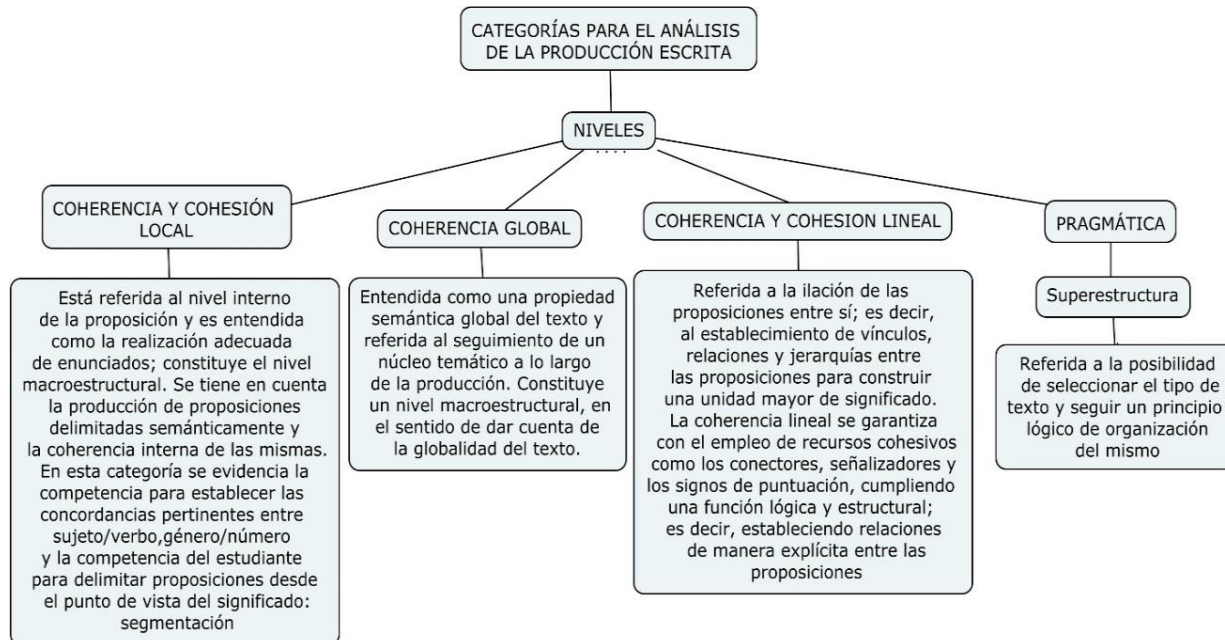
CATEGORÍAS PARA EL ANÁLISIS DE LA PRODUCCIÓN ESCRITA

NIVELES

COHERENCIA Y COHESIÓN LOCAL

Está referida al nivel interno de la proposición y es entendida como la realización adecuada de enunciados; constituye el nivel macroestructural. Se tiene en cuenta la producción de proposiciones delimitadas semánticamente y la coherencia interna de las mismas. En esta categoría se evidencia la competencia para establecer las concordancias pertinentes entre sujeto/verbo,género/número y la competencia del estudiante para delimitar proposiciones desde el punto de vista del significado: segmentación

COHERENCIA GLOBAL

Entendida como una propiedad semántica global del texto y referida al seguimiento de un núcleo temático a lo largo de la producción. Constituye un nivel macroestructural, en el sentido de dar cuenta de la globalidad del texto.

COHERENCIA Y COHESION LINEAL

Referida a la ilación de las proposiciones entre sí; es decir, al establecimiento de vínculos, relaciones y jerarquías entre las proposiciones para construir una unidad mayor de significado. La coherencia lineal se garantiza con el empleo de recursos cohesivos como los conectores, señalizadores y los signos de puntuación, cumpliendo una función lógica y estructural; es decir, estableciendo relaciones de manera explícita entre las proposiciones

PRAGMÁTICA

Superestructura

Referida a la posibilidad de seleccionar el tipo de texto y seguir un principio lógico de organización del mismo